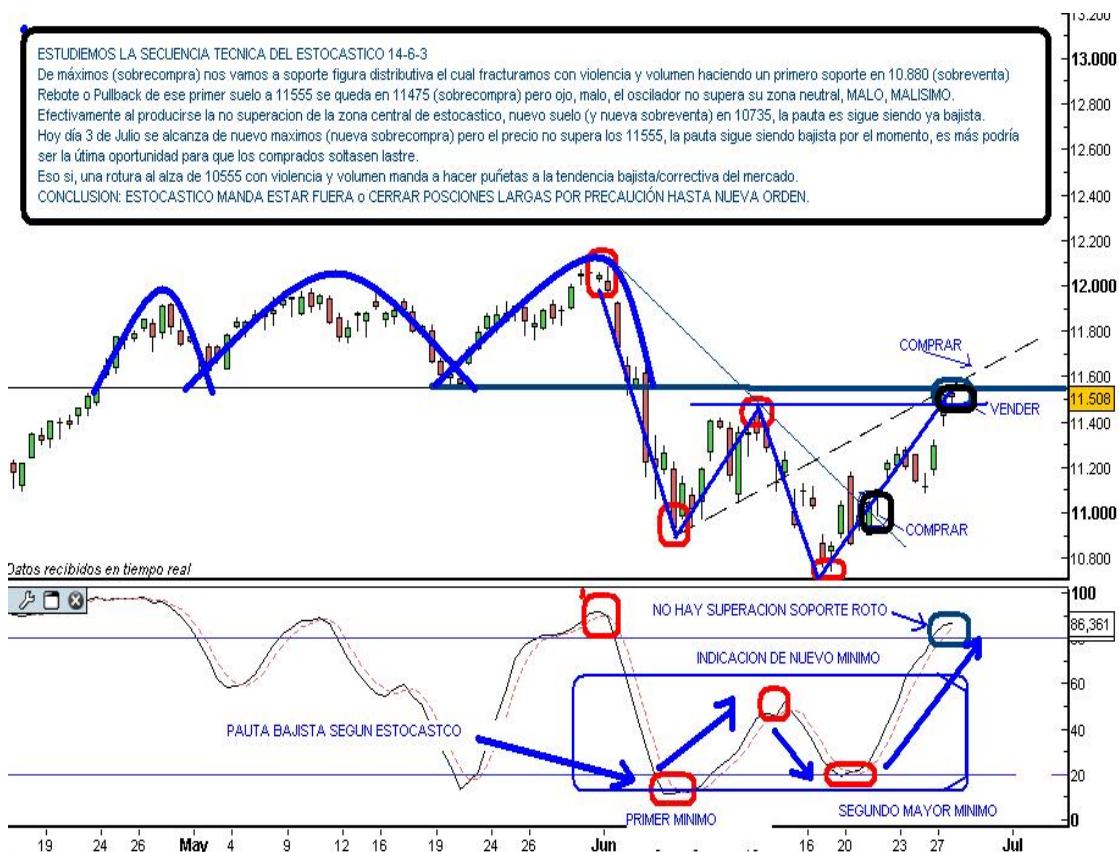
ESTUDIEMOS LA SECUENCIA TECNICA DEL ESTOCASTICO 14-6-3
De máximos (sobrecompra) nos vamos a soporte figura distributiva el cual fracturamos con violencia y volumen haciendo un primero soporte en 10.880 (sobreventa)
Rebote o Pullback de ese primer suelo a 11555 se queda en 11475 (sobrecompra) pero ojo, malo, el oscilador no supera su zona neutral, MALO, MALISIMO.
Efectivamente al producirse la no superacion de la zona central de estocastico, nuevo suelo (y nueva sobreventa) en 10735, la pauta es sigue siendo ya bajista.
Hoy día 3 de Julio se alcanza de nuevo maximos (nueva sobrecompra) pero el precio no supera los 11555, la pauta sigue siendo bajista por el momento, es más podría ser la última oportunidad para que los comprados soltasen lastre.
Eso si, una rotura al alza de 10555 con violencia y volumen manda a hacer puñetas a la tendencia bajista/correctiva del mercado.
CONCLUSION: ESTOCASTICO MANDA ESTAR FUERA o CERRAR POSCIONES LARGAS POR PRECAUCIÓN HASTA NUEVA ORDEN.

13.200
13.000
12.800
12.600
12.400
12.200
12.000
11.800
11.600
11.508
11.400
11.200
11.000
10.800
COMPRAR
VENDER
COMPRAR
Datos recibidos en tiempo real
NO HAY SUPERACION SOPORTE ROTO
INDICACION DE NUEVO MINIMO
PAUTA BAJISTA SEGUN ESTOCASTCO
PRIMER MINIMO
SEGUNDO MAYOR MINIMO
100
86,361
60
40
20
0
19 24 26 May 4 9 12 16 19 24 26 Jun 16 20 23 27 Jul